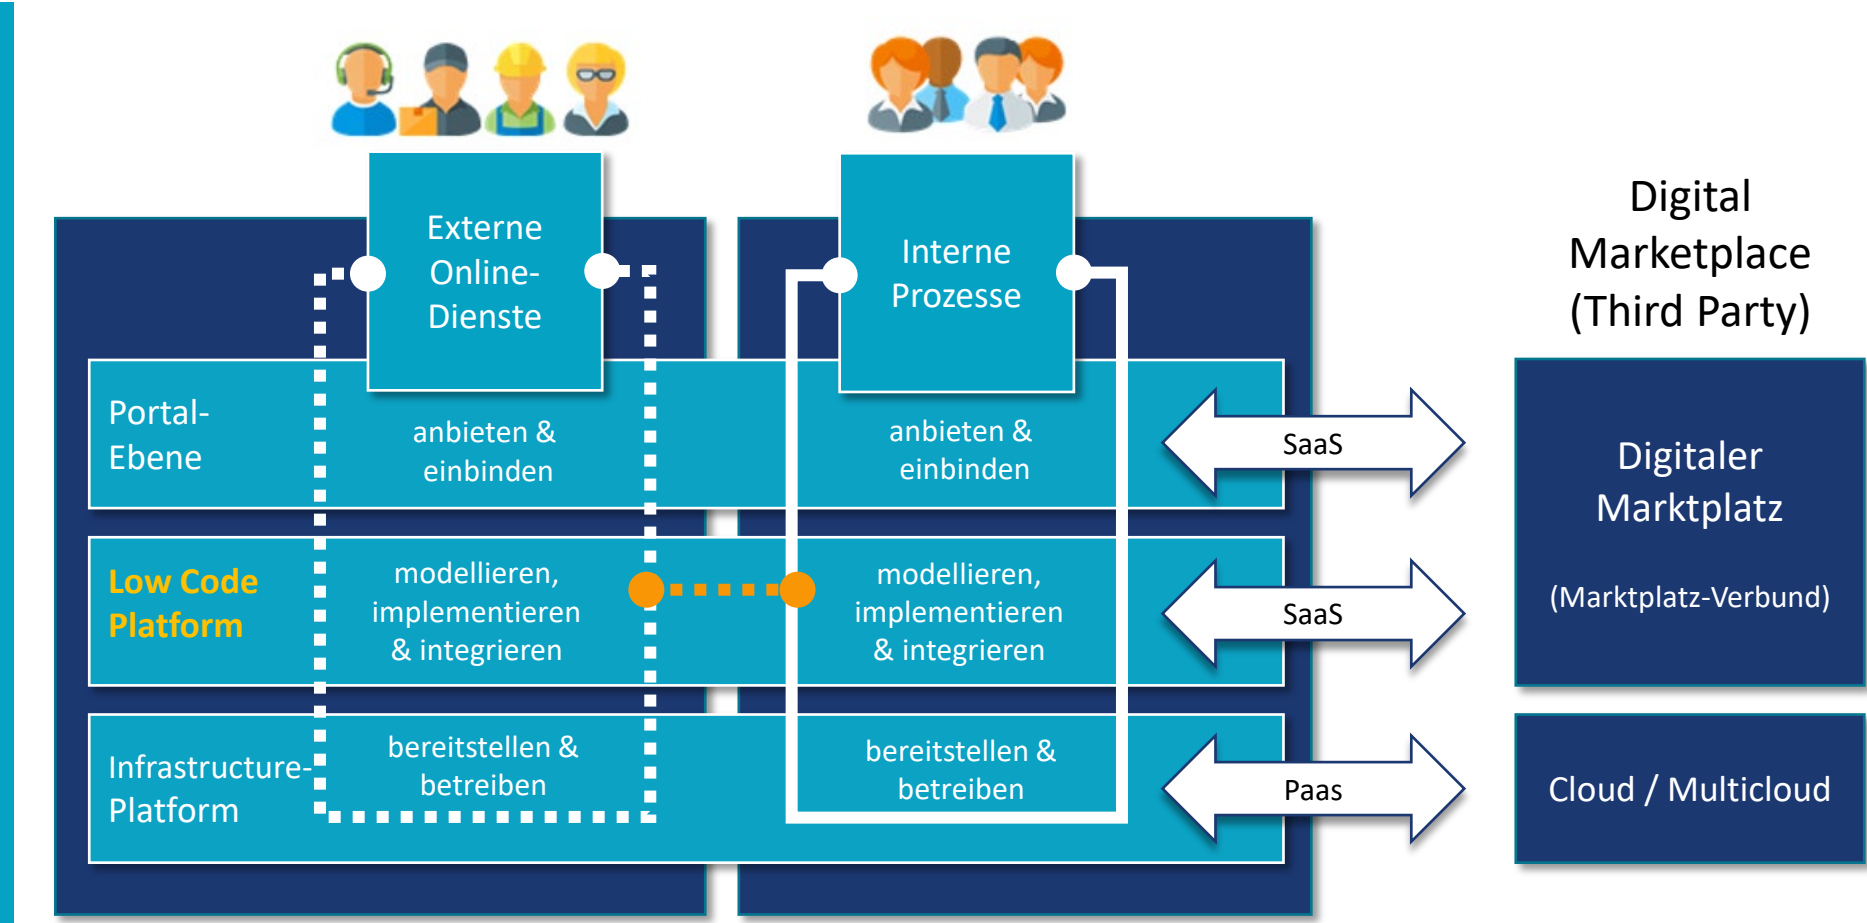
Externe Online-Dienste

Interne Prozesse

Digital Marketplace (Third Party)

Portal-Ebene

anbieten & einbinden

anbieten & einbinden

SaaS

Digitaler Marktplatz

(Marktplatz-Verbund)

Low Code Platform

modellieren, implementieren & integrieren

modellieren, implementieren & integrieren

SaaS

Infrastructure-Platform

bereitstellen & betreiben

bereitstellen & betreiben

Paas

Cloud / Multicloud